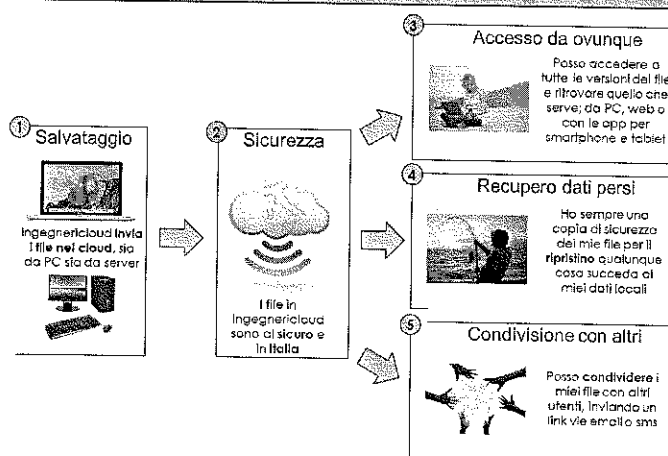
③ Accesso da ovunque

Posso accedere a tutte le versioni del file e ritrovare quello che serve; da PC, web o con le app per smartphone e tablet

① Salvataggio

Ingegnericloud invia i file nel cloud, sia da PC sia da server

② Sicurezza

I file in Ingegnericloud sono al sicuro e in Italia

④ Recupero dati persi

Ho sempre una copia di sicurezza dei mie file per il ripristino qualunque cosa succeda ai miei dati locali

⑤ Condivisione con altri

Posso condividere i miei file con altri utenti, inviando un link via email o sms